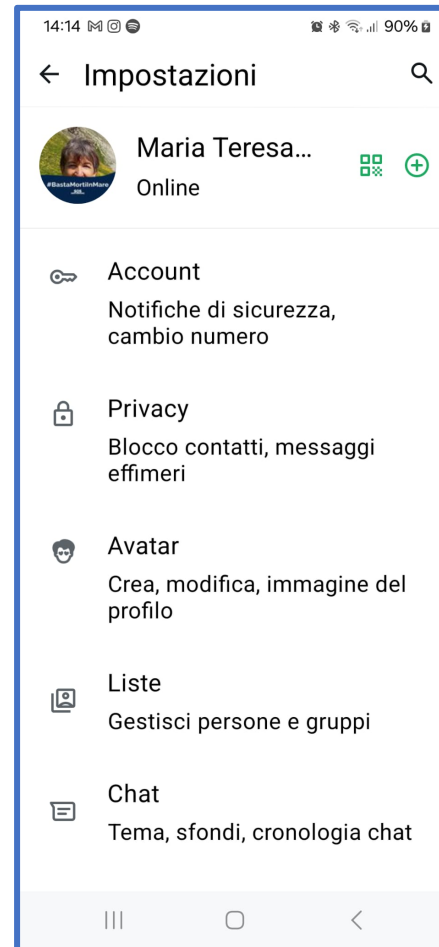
14:14
90%

← Impostazioni

Maria Teresa...
Online

#BastaMortiInMare

Account
Notifiche di sicurezza, cambio numero

Privacy
Blocco contatti, messaggi effimeri

Avatar
Crea, modifica, immagine del profilo

Liste
Gestisci persone e gruppi

Chat
Tema, sfondi, cronologia chat